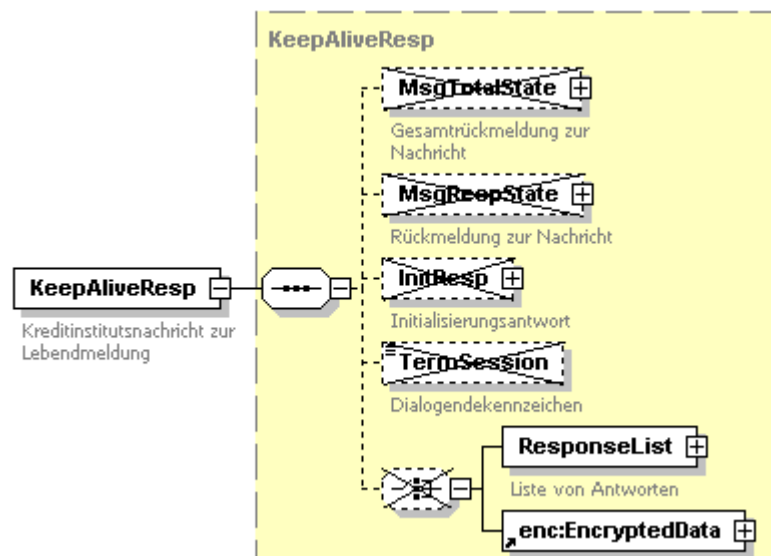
KeepAliveResp

KeepAliveResp

Kreditinstitutsnachricht zur Lebendmeldung

MsgTotalState

Gesamtrückmeldung zur Nachricht

MsgRespState

Rückmeldung zur Nachricht

InitResp

Initialisierungsantwort

TermSession

Dialogendekennzeichen

ResponseList

Liste von Antworten

enc:EncryptedData